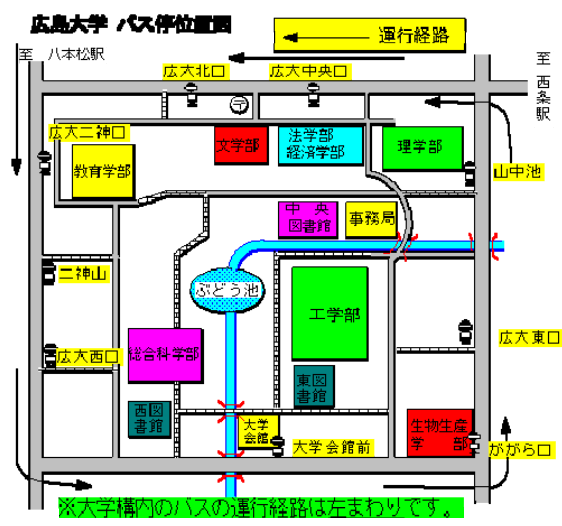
広島大学 バス停位置図

運行経路

至 八本松駅

至 西条駅

広大北口

広大中央口

広大二神口

文学部

法学部 経済学部

理学部

教育学部

山中池

中央図書館

事務局

二神山

ぶどう池

工学部

広大東口

広大西口

総合科学部

東図書館

西図書館

大学会館

大学会館前

生物生産学部

ががら口

※大学構内のバスの運行経路は左まわりです。